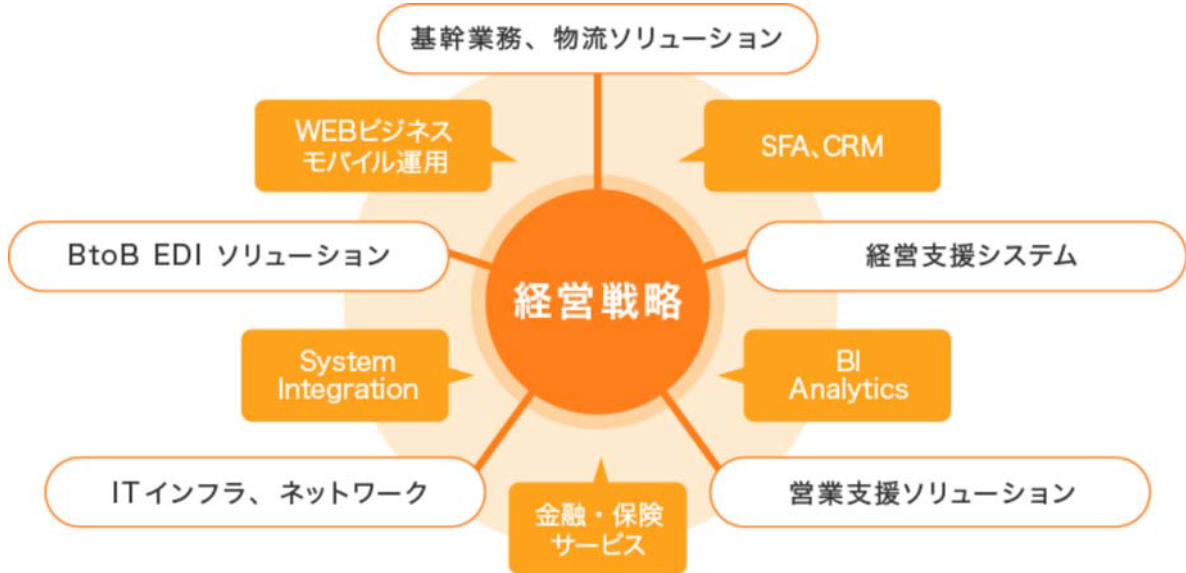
基幹業務、物流ソリューション

WEBビジネス
モバイル運用

SFA、CRM

BtoB EDI ソリューション

経営戦略

経営支援システム

System
Integration

BI
Analytics

ITインフラ、ネットワーク

金融・保険
サービス

営業支援ソリューション